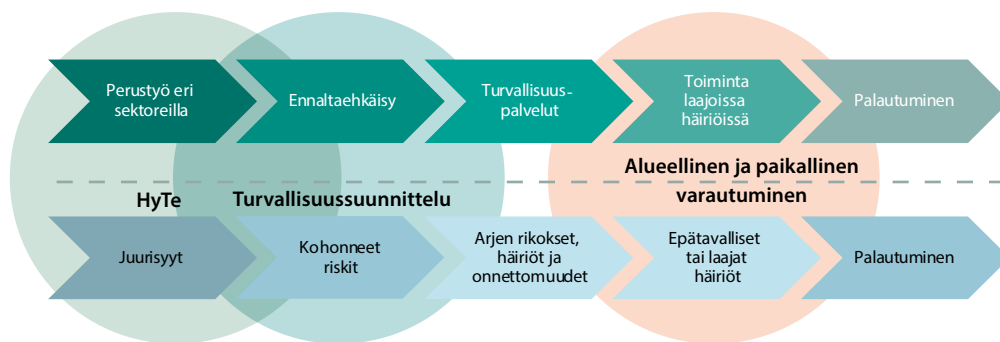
Perustyö eri sektoreilla

Ennaltaehkäisy

Turvallisuuspalvelut

Toiminta laajoissa häiriöissä

Palautuminen

HyTe

Turvallisuussuunnittelu

Alueellinen ja paikallinen varautuminen

Juurisyyt

Kohonneet riskit

Arjen rikokset, häiriöt ja onnettomuudet

Epätavalliset tai laajat häiriöt

Palautuminen